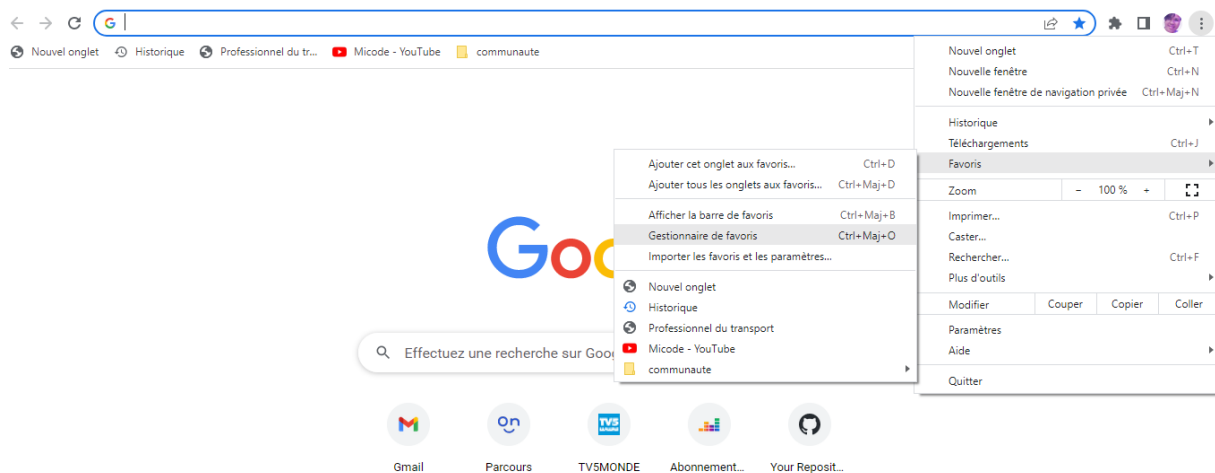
Nouvel onglet   Historique   Professionnel du tr...   Micode - YouTube   communaute

Goo

Effectuez une recherche sur Goog

Gmail   Parcours   TV5MONDE   Abonnement...   Your Reposit...

Ajouter cet onglet aux favoris... Ctrl+D
Ajouter tous les onglets aux favoris... Ctrl+Maj+D
Afficher la barre de favoris Ctrl+Maj+B
Gestionnaire de favoris Ctrl+Maj+O
Importer les favoris et les paramètres...
Nouvel onglet
Historique
Professionnel du transport
Micode - YouTube
communaute

Nouvel onglet Ctrl+T
Nouvelle fenêtre Ctrl+N
Nouvelle fenêtre de navigation privée Ctrl+Maj+N
Historique
Téléchargements Ctrl+J
Favoris
Zoom – 100 % +
Imprimer... Ctrl+P
Caster...
Rechercher... Ctrl+F
Plus d'outils
Modifier Couper Copier Coller
Paramètres
Aide
Quitter